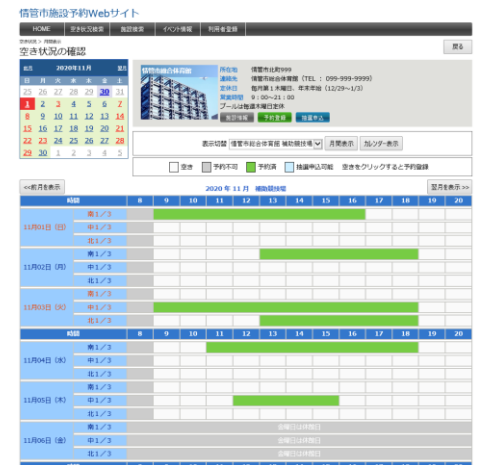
情管市施設予約Webサイト

HOME | 空き状況検索 | 施設検索 | イベント情報 | 利用者登録

空き状況 > 月間表示

空き状況の確認

戻る

| 前月 | 2020年11月 | | | | | 翌月 |
|---|---|---|---|---|---|---|
| 日 | 月 | 火 | 水 | 木 | 金 | 土 |
| 25 | 26 | 27 | 28 | 29 | 30 | 31 |
| 1 | 2 | 3 | 4 | 5 | 6 | 7 |
| 8 | 9 | 10 | 11 | 12 | 13 | 14 |
| 15 | 16 | 17 | 18 | 19 | 20 | 21 |
| 22 | 23 | 24 | 25 | 26 | 27 | 28 |
| 29 | 30 | 1 | 2 | 3 | 4 | 5 |

情管市総合体育館

所在地 情管市北野999
連絡先 情管市総合体育館（TEL：099-999-9999）
定休日 毎月第１木曜日、年末年始（12/29～1/3）
開館時間 9：00～21：00
プールは毎週木曜日定休

施設情報 | 予約登録 | 抽選申込

表示切替 情管市総合体育館 補助競技場 | 月間表示 | カレンダー表示

空き | 予約不可 | 予約済 | 抽選申込可能 空きをクリックすると予約登録

<<前月を表示 | 2020 年 11 月 補助競技場 | 翌月を表示 >>

| 時間 | | 8 | 9 | 10 | 11 | 12 | 13 | 14 | 15 | 16 | 17 | 18 | 19 | 20 |
|---|---|---|---|---|---|---|---|---|---|---|---|---|---|---|
| 11月01日（日） | 南１／３ | | | | | | | | | | | | | |
| | 中１／３ | | | | | | | | | | | | | |
| | 北１／３ | | | | | | | | | | | | | |
| 11月02日（月） | 南１／３ | | | | | | | | | | | | | |
| | 中１／３ | | | | | | | | | | | | | |
| | 北１／３ | | | | | | | | | | | | | |
| 11月03日（火） | 南１／３ | | | | | | | | | | | | | |
| | 中１／３ | | | | | | | | | | | | | |
| | 北１／３ | | | | | | | | | | | | | |
| 時間 | | 8 | 9 | 10 | 11 | 12 | 13 | 14 | 15 | 16 | 17 | 18 | 19 | 20 |
| 11月04日（水） | 南１／３ | | | | | | | | | | | | | |
| | 中１／３ | | | | | | | | | | | | | |
| | 北１／３ | | | | | | | | | | | | | |
| 11月05日（木） | 南１／３ | | | | | | | | | | | | | |
| | 中１／３ | | | | | | | | | | | | | |
| | 北１／３ | | | | | | | | | | | | | |
| 11月06日（金） | 南１／３ | 会館日は休館日 | | | | | | | | | | | | |
| | 中１／３ | 会館日は休館日 | | | | | | | | | | | | |
| | 北１／３ | 会館日は休館日 | | | | | | | | | | | | |